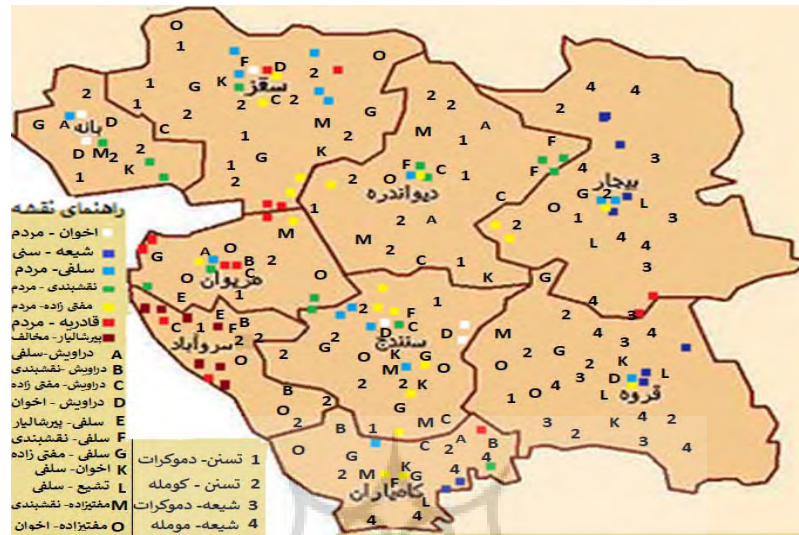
سقز
بانه
دیواندره
بیجار
مریوان
سروآباد
سنندج
قروه
کامیاران

راهنمای نقشه
اخوان - مردم
شیعه - سنی
سلفی - مردم
نقشبندی - مردم
مفتی زاده - مردم
قادریه - مردم
پیرشالیار - مخالف
A دراویش - سلفی
B دراویش - نقشبندی
C دراویش - مفتی زاده
D دراویش - اخوان
E سلفی - پیرشالیار
F سلفی - نقشبندی
G سلفی - مفتی زاده
K اخوان - سلفی
L تشیع - سلفی
M مفتیزاده - نقشبندی
O مفتیزاده - اخوان

1 تسنن - دموکرات
2 تسنن - کومله
3 شیعه - دموکرات
4 شیعه - مومله

O 1 F D 2 O K 2 1 C 2 1 2 G A D M 2 2 M G 1 C 2 1 K G 2 K 1 G 2 1 1 D M 2 K 2 1 2 F C G 2 1 C F 1 A C F 2 4 4 2 F 4 3 2 L O 1 2 3 L 4 4 M 2 C 1 K A O 2 B G 1 O B C 2 E O E D 2 O F 3 1 E C 1 B C 1 F 2 2 2 G 2 2 D K O G M O 2 K O 1 D G 2 O 2 4 M 2 2 4 3 4 O 4 3 K L D L 1 G 3 2 2 K 4 2 3 4 B O 2 G M C B 1 C 2 A B 2 2 O M F K G 4 G 4 1 4 2 4